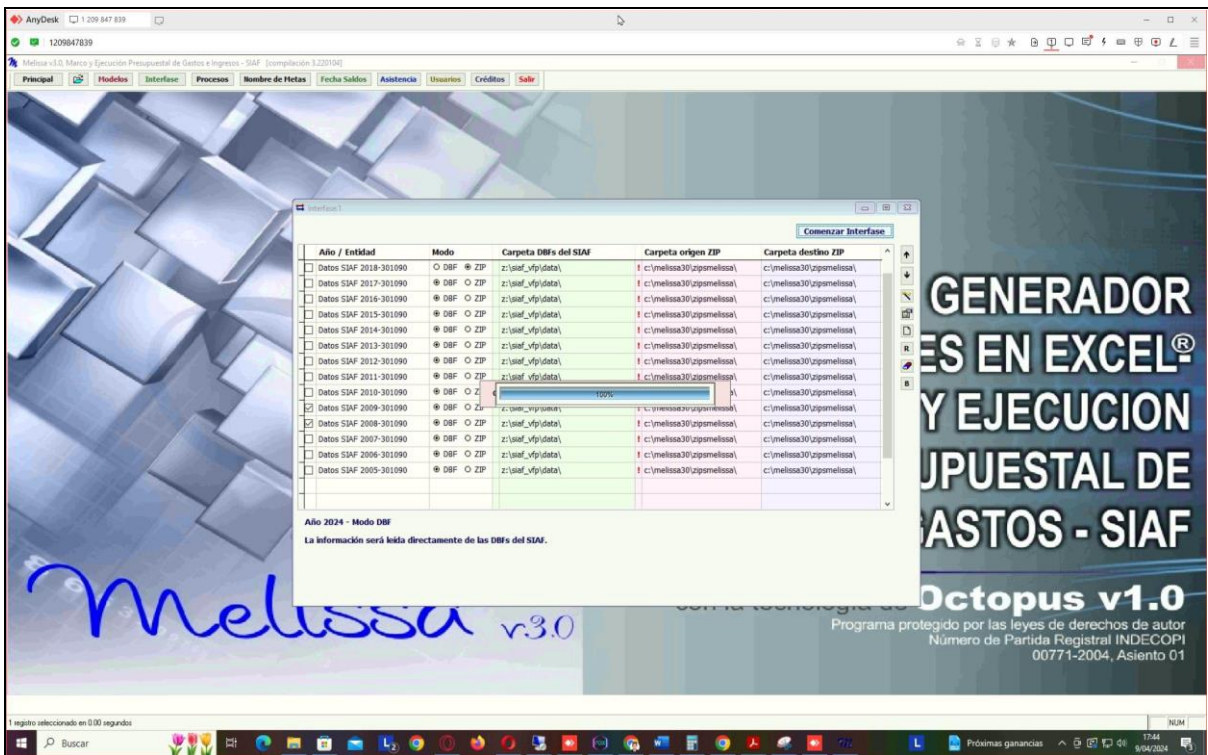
AnyDesk 1 209 847 839

1209847839

Melissa v3.0, Marco y Ejecución Presupuestal de Gastos e Ingresos - SIAF [compilación 3.220104]

Principal Modelos Interfase Procesos Nombre de Metas Fecha Saldos Asistencia Usuarios Créditos Salir

Interfase 1

Comenzar Interfase

| Año / Entidad | Modo | Carpeta DBFs del SIAF | Carpeta origen ZIP | Carpeta destino ZIP |
|---|---|---|---|---|
| Datos SIAF 2018-301090 | DBF ZIP | z:\siaf_vfp\data\ | c:\melissa30\zipsmelissa\ | c:\melissa30\zipsmelissa\ |
| Datos SIAF 2017-301090 | DBF ZIP | z:\siaf_vfp\data\ | c:\melissa30\zipsmelissa\ | c:\melissa30\zipsmelissa\ |
| Datos SIAF 2016-301090 | DBF ZIP | z:\siaf_vfp\data\ | c:\melissa30\zipsmelissa\ | c:\melissa30\zipsmelissa\ |
| Datos SIAF 2015-301090 | DBF ZIP | z:\siaf_vfp\data\ | c:\melissa30\zipsmelissa\ | c:\melissa30\zipsmelissa\ |
| Datos SIAF 2014-301090 | DBF ZIP | z:\siaf_vfp\data\ | c:\melissa30\zipsmelissa\ | c:\melissa30\zipsmelissa\ |
| Datos SIAF 2013-301090 | DBF ZIP | z:\siaf_vfp\data\ | c:\melissa30\zipsmelissa\ | c:\melissa30\zipsmelissa\ |
| Datos SIAF 2012-301090 | DBF ZIP | z:\siaf_vfp\data\ | c:\melissa30\zipsmelissa\ | c:\melissa30\zipsmelissa\ |
| Datos SIAF 2011-301090 | DBF ZIP | z:\siaf_vfp\data\ | c:\melissa30\zipsmelissa\ | c:\melissa30\zipsmelissa\ |
| Datos SIAF 2010-301090 | DBF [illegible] | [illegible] | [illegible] | c:\melissa30\zipsmelissa\ |
| Datos SIAF 2009-301090 | DBF ZIP | z:\siaf_vfp\data\ | c:\melissa30\zipsmelissa\ | c:\melissa30\zipsmelissa\ |
| Datos SIAF 2008-301090 | DBF ZIP | z:\siaf_vfp\data\ | c:\melissa30\zipsmelissa\ | c:\melissa30\zipsmelissa\ |
| Datos SIAF 2007-301090 | DBF ZIP | z:\siaf_vfp\data\ | c:\melissa30\zipsmelissa\ | c:\melissa30\zipsmelissa\ |
| Datos SIAF 2006-301090 | DBF ZIP | z:\siaf_vfp\data\ | c:\melissa30\zipsmelissa\ | c:\melissa30\zipsmelissa\ |
| Datos SIAF 2005-301090 | DBF ZIP | z:\siaf_vfp\data\ | c:\melissa30\zipsmelissa\ | c:\melissa30\zipsmelissa\ |

100%

Año 2024 - Modo DBF

La información será leída directamente de las DBFs del SIAF.

GENERADOR
ES EN EXCEL®
Y EJECUCION
UPUESTAL DE
GASTOS - SIAF

Melissa v3.0

con la tecnología de Octopus v1.0
Programa protegido por las leyes de derechos de autor
Número de Partida Registral INDECOPI
00771-2004, Asiento 01

1 registro seleccionado en 0.00 segundos

NUM

Buscar

Próximas ganancias

17:44
9/04/2024